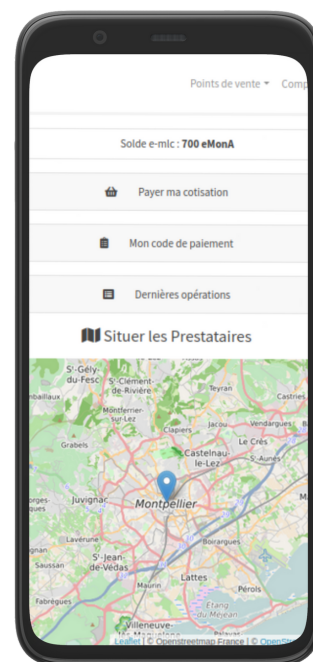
Points de vente ▾ Comp

Solde e-mlc : **700 eMonA**

Payer ma cotisation

Mon code de paiement

Dernières opérations

Situer les Prestataires

S-Gély-du-Fesc
S-Clément-de-Rivière
Montferrier-sur-Lez
Teyran
Castries
Clapiers
Jacou
Vendargues
Grabels
Le Crès
Castelnau-le-Lez
S-Aunès
Juvignac
Montpellier
Lavérune
Saussan
S-Jean-de-Védas
Lattes
Maurin
Pérols
Fabrègues
Villeneuve-lès-Maguelone
Étang du Méjean

Leaflet | © Openstreetmap France | © OpenStr